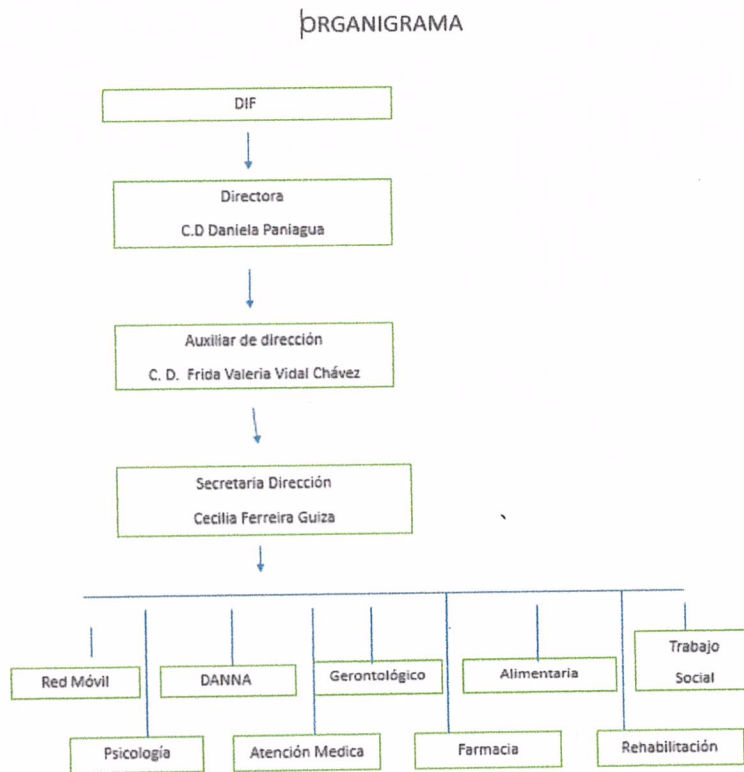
ORGANIGRAMA

DIF

Directora

C.D Daniela Paniagua

Auxiliar de dirección

C. D. Frida Valeria Vidal Chávez

Secretaria Dirección

Cecilia Ferreira Guiza

Red Móvil

DANNA

Gerontológico

Alimentaria

Trabajo Social

Psicología

Atención Medica

Farmacia

Rehabilitación